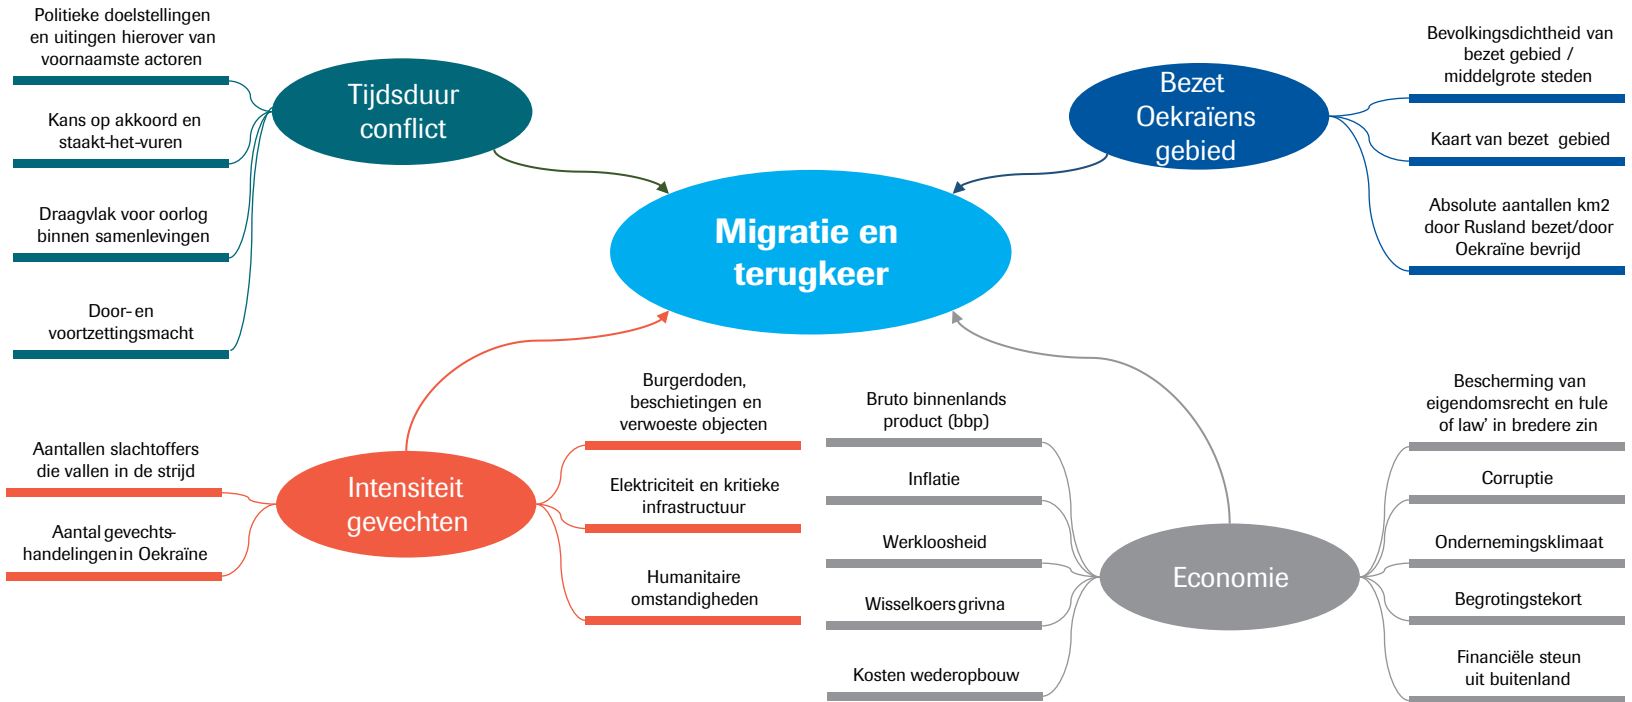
Politieke doelstellingen en uitingen hierover van voornaamste actoren

Kans op akkoord en staakt-het-vuren

Draagvlak voor oorlog binnen samenlevingen

Door- en voortzettingsmacht

Tijdsduur conflict

Bezet Oekraïens gebied

Bevolkingsdichtheid van bezet gebied / middelgrote steden

Kaart van bezet gebied

Absolute aantallen km2 door Rusland bezet/door Oekraïne bevrijd

Migratie en terugkeer

Aantallen slachtoffers die vallen in de strijd

Aantal gevechtshandelingen in Oekraïne

Intensiteit gevechten

Burgerdoden, beschietingen en verwoeste objecten

Elektriciteit en kritieke infrastructuur

Humanitaire omstandigheden

Bruto binnenlands product (bbp)

Inflatie

Werkloosheid

Wisselkoers grivna

Kosten wederopbouw

Economie

Bescherming van eigendomsrecht en 'rule of law' in bredere zin

Corruptie

Ondernemingsklimaat

Begrotingstekort

Financiële steun uit buitenland